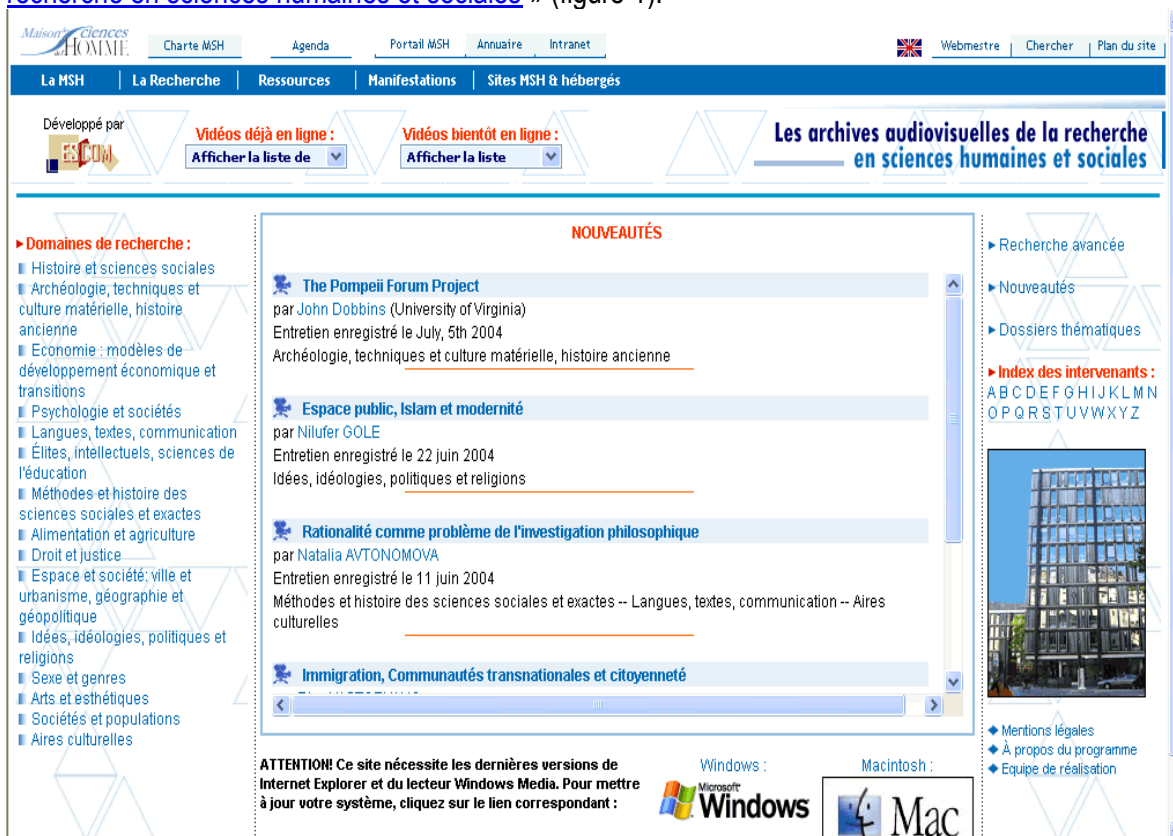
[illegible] » (figure 1).

Maison des sciences de l'HOMME
Charte MSH
Agenda
Portail MSH
Annuaire
Intranet
Webmestre | Chercher | Plan du site

La MSH | La Recherche | Ressources | Manifestations | Sites MSH & hébergés

Développé par ESCOM

Vidéos déjà en ligne :
Afficher la liste de

Vidéos bientôt en ligne :
Afficher la liste

Les archives audiovisuelles de la recherche en sciences humaines et sociales

▸Domaines de recherche :
Histoire et sciences sociales
Archéologie, techniques et culture matérielle, histoire ancienne
Economie : modèles de développement économique et transitions
Psychologie et sociétés
Langues, textes, communication
Élites, intellectuels, sciences de l'éducation
Méthodes et histoire des sciences sociales et exactes
Alimentation et agriculture
Droit et justice
Espace et société: ville et urbanisme, géographie et géopolitique
Idées, idéologies, politiques et religions
Sexe et genres
Arts et esthétiques
Sociétés et populations
Aires culturelles

NOUVEAUTÉS

The Pompeii Forum Project
par John Dobbins (University of Virginia)
Entretien enregistré le July, 5th 2004
Archéologie, techniques et culture matérielle, histoire ancienne

Espace public, Islam et modernité
par Nilufer GOLE
Entretien enregistré le 22 juin 2004
Idées, idéologies, politiques et religions

Rationalité comme problème de l'investigation philosophique
par Natalia AVTONOMOVA
Entretien enregistré le 11 juin 2004
Méthodes et histoire des sciences sociales et exactes -- Langues, textes, communication -- Aires culturelles

Immigration, Communautés transnationales et citoyenneté

▸Recherche avancée
▸Nouveautés
▸Dossiers thématiques
▸Index des intervenants :
A B C D E F G H I J K L M N O P Q R S T U V W X Y Z

◆ Mentions légales
◆ À propos du programme
◆ Equipe de réalisation

ATTENTION! Ce site nécessite les dernières versions de Internet Explorer et du lecteur Windows Media. Pour mettre à jour votre système, cliquez sur le lien correspondant :

Windows :
Microsoft Windows
Macintosh :
Mac